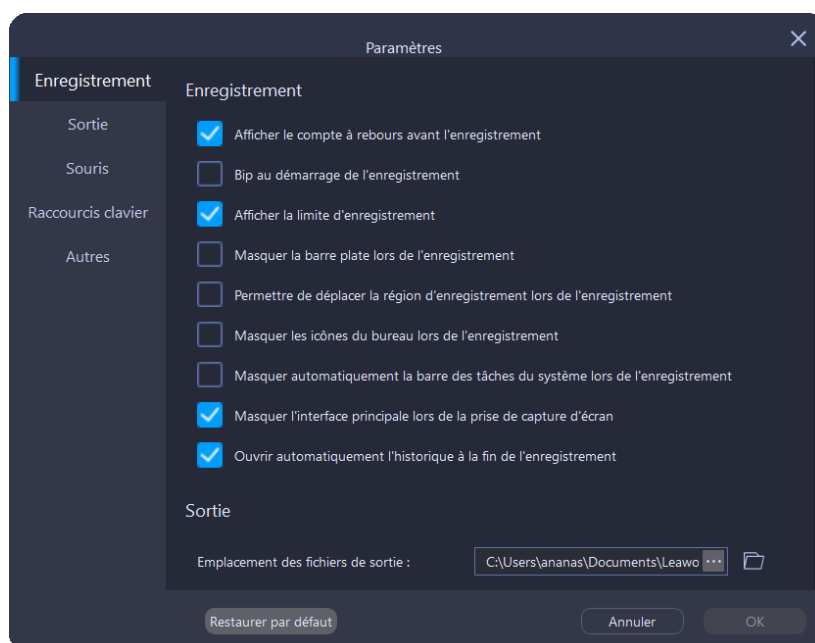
Paramètres

Enregistrement

Sortie

Souris

Raccourcis clavier

Autres

Enregistrement

Afficher le compte à rebours avant l'enregistrement

Bip au démarrage de l'enregistrement

Afficher la limite d'enregistrement

Masquer la barre plate lors de l'enregistrement

Permettre de déplacer la région d'enregistrement lors de l'enregistrement

Masquer les icônes du bureau lors de l'enregistrement

Masquer automatiquement la barre des tâches du système lors de l'enregistrement

Masquer l'interface principale lors de la prise de capture d'écran

Ouvrir automatiquement l'historique à la fin de l'enregistrement

Sortie

Emplacement des fichiers de sortie : C:\Users\ananas\Documents\Leawo ···

Restaurer par défaut

Annuler

OK